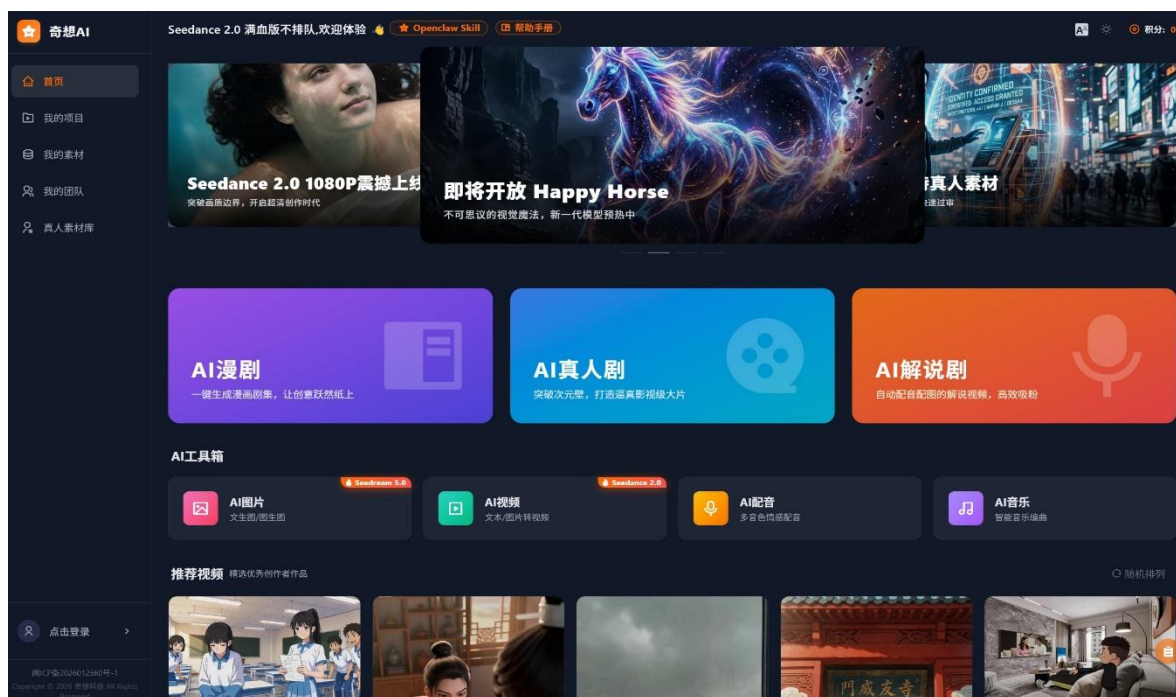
奇想AI

首页
我的项目
我的素材
我的团队
真人素材库

Seedance 2.0 满血版不排队,欢迎体验 👋 Openclaw Skill 帮助手册

积分: 0

Seedance 2.0 1080P震撼上线
突破画质边界，开启超清创作时代

即将开放 Happy Horse
不可思议的视觉魔法，新一代模型预热中

真人素材
速过审

IDENTITY CONFIRMED
ACCESS GRANTED

AI漫剧
一键生成漫画剧集，让创意跃然纸上

AI真人剧
突破次元壁，打造逼真影视级大片

AI解说剧
自动配音配图的解说视频，高效吸粉

AI工具箱

Seedream 5.0
AI图片
文生图/图生图

Seedance 2.0
AI视频
文本/图片转视频

AI配音
多音色情感配音

AI音乐
智能音乐编曲

推荐视频 精选优秀创作者作品

随机排列

点击登录

闽ICP备2026012560号-1
Copyright © 2026 奇想科技 All Rights

門蔵友寺